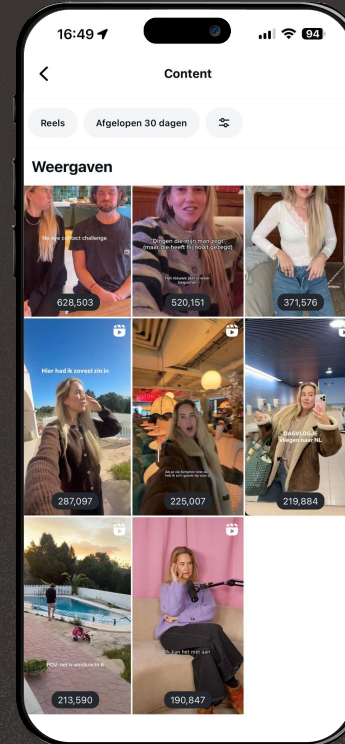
16:49

94

Content

Reels

Afgelopen 30 dagen

Weergaven

No eye contact challenge

628,503

Dingen die mijn man zegt (maar die heeft hij nooit gezegd)

Het nieuwe jaar is echt begonnen

520,151

371,576

Hier had ik zoveel zin in

287,097

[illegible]

225,007

DAGVLOGH vliegen naar NL

219,884

POV: het is wesdrecht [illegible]

213,590

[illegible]

190,847